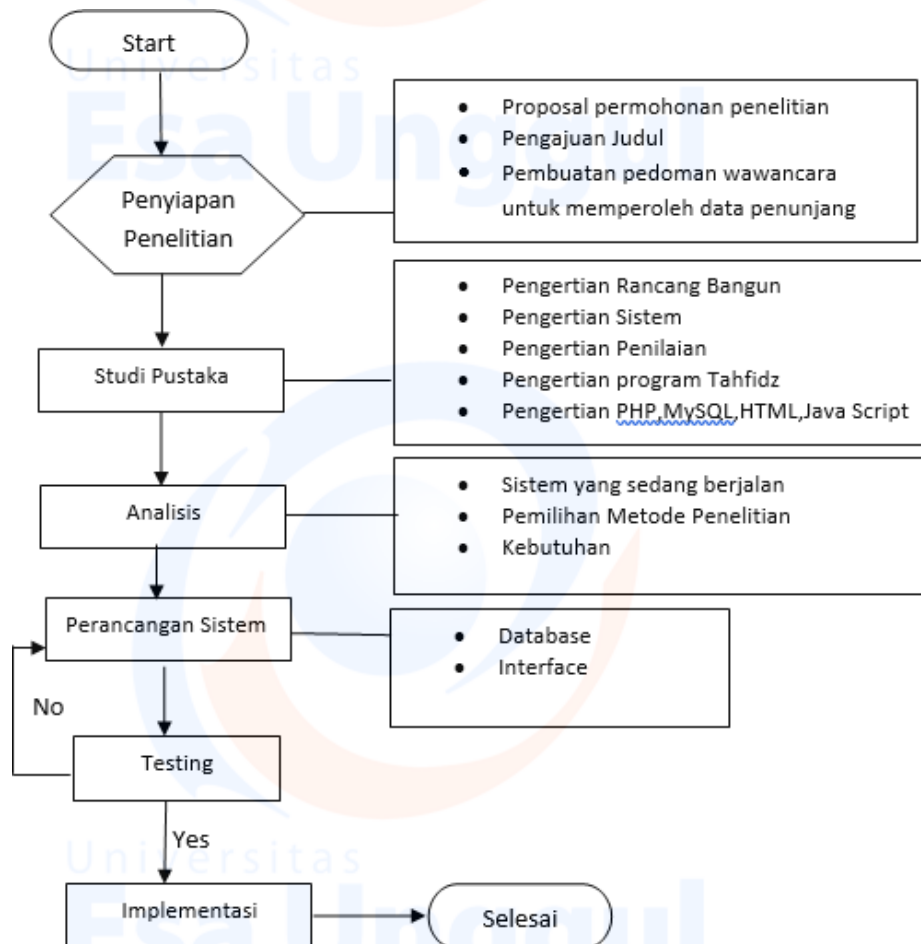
Start

Universitas
Esa Unggul

Penyiapan Penelitian

- Proposal permohonan penelitian
- Pengajuan Judul
- Pembuatan pedoman wawancara untuk memperoleh data penunjang

Studi Pustaka

- Pengertian Rancang Bangun
- Pengertian Sistem
- Pengertian Penilaian
- Pengertian program Tahfidz
- Pengertian PHP,MySQL,HTML,Java Script

Analisis

- Sistem yang sedang berjalan
- Pemilihan Metode Penelitian
- Kebutuhan

Perancangan Sistem

- Database
- Interface

No

Testing

Yes

Universitas
Esa Unggul

Implementasi

Selesai